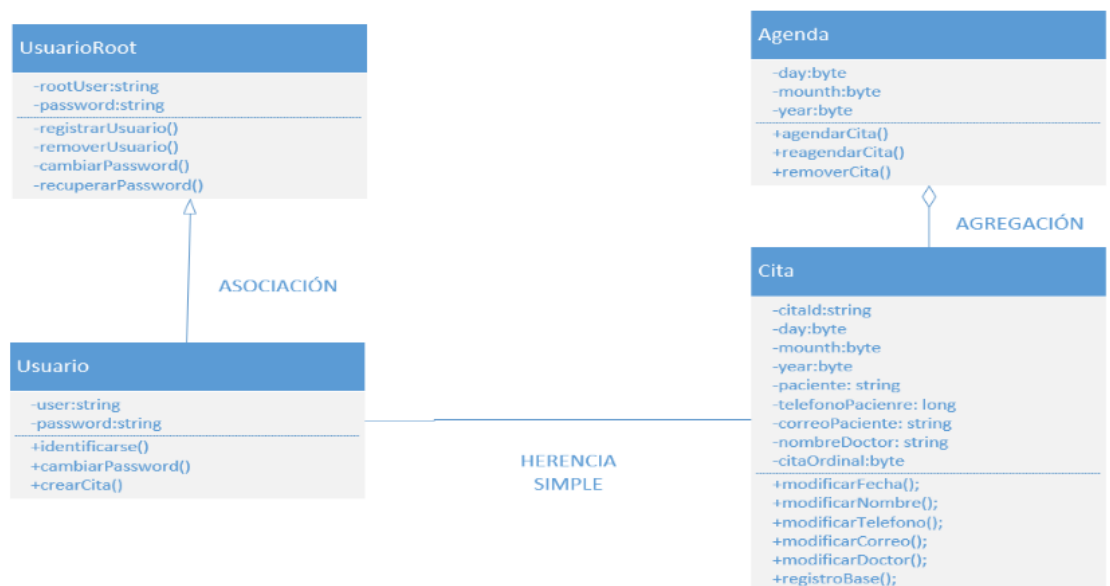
UsuarioRoot

-rootUser:string
-password:string

-registrarUsuario()
-removerUsuario()
-cambiarPassword()
-recuperarPassword()

ASOCIACIÓN

Usuario

-user:string
-password:string

+identificarse()
+cambiarPassword()
+crearCita()

HERENCIA SIMPLE

Agenda

-day:byte
-mounth:byte
-year:byte

+agendarCita()
+reagendarCita()
+removerCita()

AGREGACIÓN

Cita

-citaId:string
-day:byte
-mounth:byte
-year:byte
-paciente: string
-telefonoPacienre: long
-correoPaciente: string
-nombreDoctor: string
-citaOrdinal:byte

+modificarFecha();
+modificarNombre();
+modificarTelefono();
+modificarCorreo();
+modificarDoctor();
+registroBase();